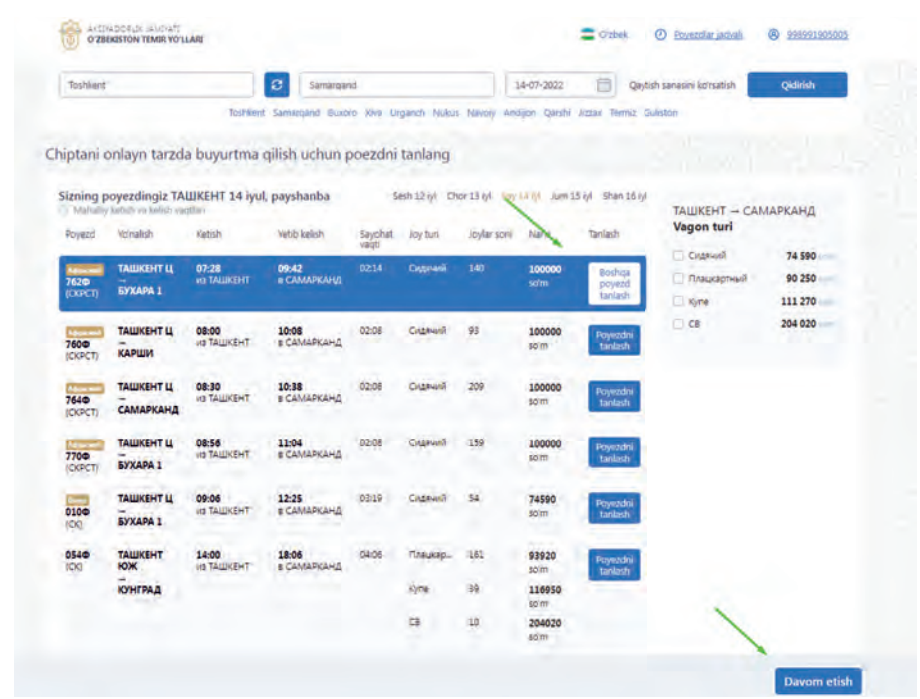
AKSIYADORLIK JAMIYATI
O'ZBEKISTON TEMIR YO'LLARI

O'zbek  Poyezdlar jadvali  998991905005

Toshkent  Samarqand  14-07-2022  Qaytish sanasini ko'rsatish  Qidirish

Toshkent Samarqand Buxoro Xiva Urganch Nukus Navoiy Andijon Qarshi Jizzax Termiz Guliston

Chiptani onlayn tarzda buyurtma qilish uchun poezdni tanlang

Sizning poyezdingiz ТАШКЕНТ 14 iyul, payshanba
Mahalliy ketish va kelish vaqtlari

Sesh 12 iyl  Chor 13 iyl  Pay 14 iyl  Jum 15 iyl  Shan 16 iyl

| Poyezd | Yo'nalish | Ketish | Yetib kelish | Sayohat vaqti | Joy turi | Joylar soni | Narx | Tanlash |
|---|---|---|---|---|---|---|---|---|
| Afrosiyob 762Ф (СКРСТ) | ТАШКЕНТ Ц — БУХАРА 1 | 07:28 из ТАШКЕНТ | 09:42 в САМАРКАНД | 02:14 | Сидячий | 140 | 100000 so'm | Boshqa poyezd tanlash |
| Afrosiyob 760Ф (СКРСТ) | ТАШКЕНТ Ц — КАРШИ | 08:00 из ТАШКЕНТ | 10:08 в САМАРКАНД | 02:08 | Сидячий | 93 | 100000 so'm | Poyezdni tanlash |
| Afrosiyob 764Ф (СКРСТ) | ТАШКЕНТ Ц — САМАРКАНД | 08:30 из ТАШКЕНТ | 10:38 в САМАРКАНД | 02:08 | Сидячий | 209 | 100000 so'm | Poyezdni tanlash |
| Afrosiyob 770Ф (СКРСТ) | ТАШКЕНТ Ц — БУХАРА 1 | 08:56 из ТАШКЕНТ | 11:04 в САМАРКАНД | 02:08 | Сидячий | 159 | 100000 so'm | Poyezdni tanlash |
| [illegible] 010Ф (СК) | ТАШКЕНТ Ц — БУХАРА 1 | 09:06 из ТАШКЕНТ | 12:25 в САМАРКАНД | 03:19 | Сидячий | 54 | 74590 so'm | Poyezdni tanlash |
| 054Ф (СК) | ТАШКЕНТ ЮЖ — КУНГРАД | 14:00 из ТАШКЕНТ | 18:06 в САМАРКАНД | 04:06 | Плацкар... | 161 | 93920 so'm | Poyezdni tanlash |
| | | | | | Купе | 39 | 116950 so'm | |
| | | | | | СВ | 10 | 204020 so'm | |

ТАШКЕНТ → САМАРКАНД
Vagon turi
Сидячий 74 590 so'm
Плацкартный 90 250 so'm
Купе 111 270 so'm
СВ 204 020 so'm

Davom etish